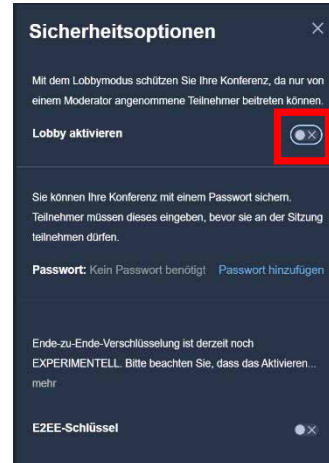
Sicherheitsoptionen

×

Mit dem Lobbymodus schützen Sie Ihre Konferenz, da nur von einem Moderator angenommene Teilnehmer beitreten können.

Lobby aktivieren

Sie können Ihre Konferenz mit einem Passwort sichern. Teilnehmer müssen dieses eingeben, bevor sie an der Sitzung teilnehmen dürfen.

Passwort: Kein Passwort benötigt Passwort hinzufügen

Ende-zu-Ende-Verschlüsselung ist derzeit noch EXPERIMENTELL. Bitte beachten Sie, dass das Aktivieren... mehr

E2EE-Schlüssel